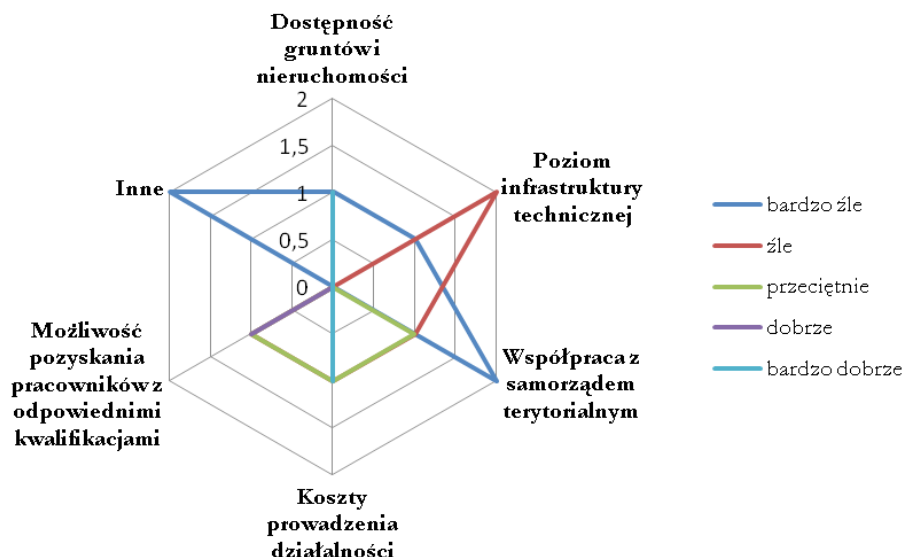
Dostępność gruntówi nieruchomości

2

1,5

1

0,5

0

Poziom infrastruktury technicznej

Współpraca z samorządem terytorialnym

Koszty prowadzenia działalności

Możliwość pozyskania pracowników z odpowiednimi kwalifikacjami

Inne

bardzo źle
źle
przeciętnie
dobrze
bardzo dobrze